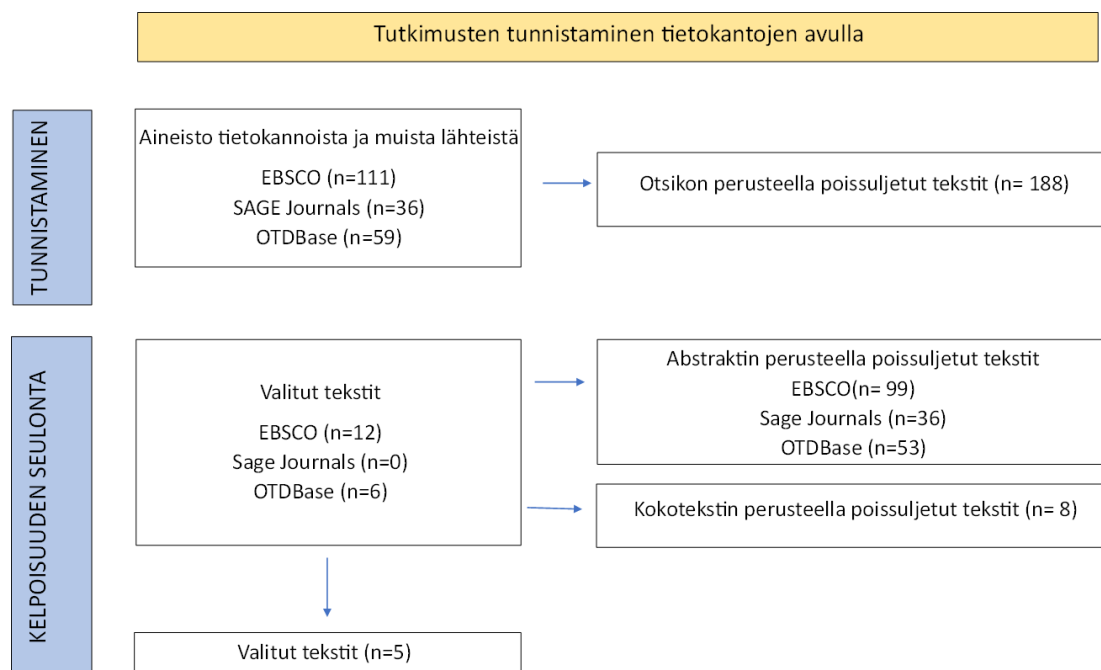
Tutkimusten tunnistaminen tietokantojen avulla

TUNNISTAMINEN

Aineisto tietokannoista ja muista lähteistä

EBSCO (n=111)
SAGE Journals (n=36)
OTDBase (n=59)

Otsikon perusteella poissuljetut tekstit (n= 188)

KELPOISUUDEN SEULONTA

Valitut tekstit

EBSCO (n=12)
Sage Journals (n=0)
OTDBase (n=6)

Abstraktin perusteella poissuljetut tekstit
EBSCO(n= 99)
Sage Journals (n=36)
OTDBase (n=53)

Kokotekstin perusteella poissuljetut tekstit (n= 8)

Valitut tekstit (n=5)